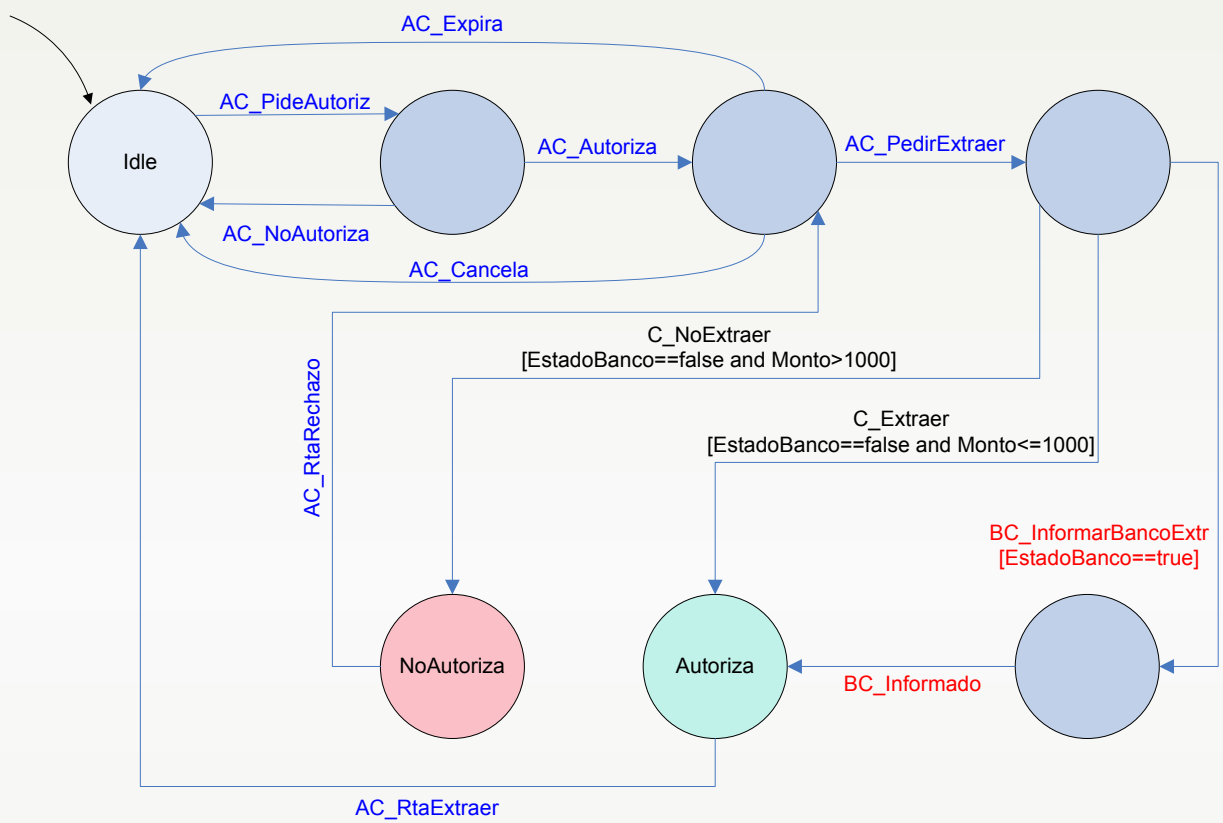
AC_Expira

AC_PideAutoriz

Idle

AC_Autoriza

AC_PedirExtraer

AC_NoAutoriza

AC_Cancela

C_NoExtraer
[EstadoBanco==false and Monto>1000]

AC_RtaRechazo

C_Extraer
[EstadoBanco==false and Monto<=1000]

BC_InformarBancoExtr
[EstadoBanco==true]

NoAutoriza

Autoriza

BC_Informado

AC_RtaExtraer